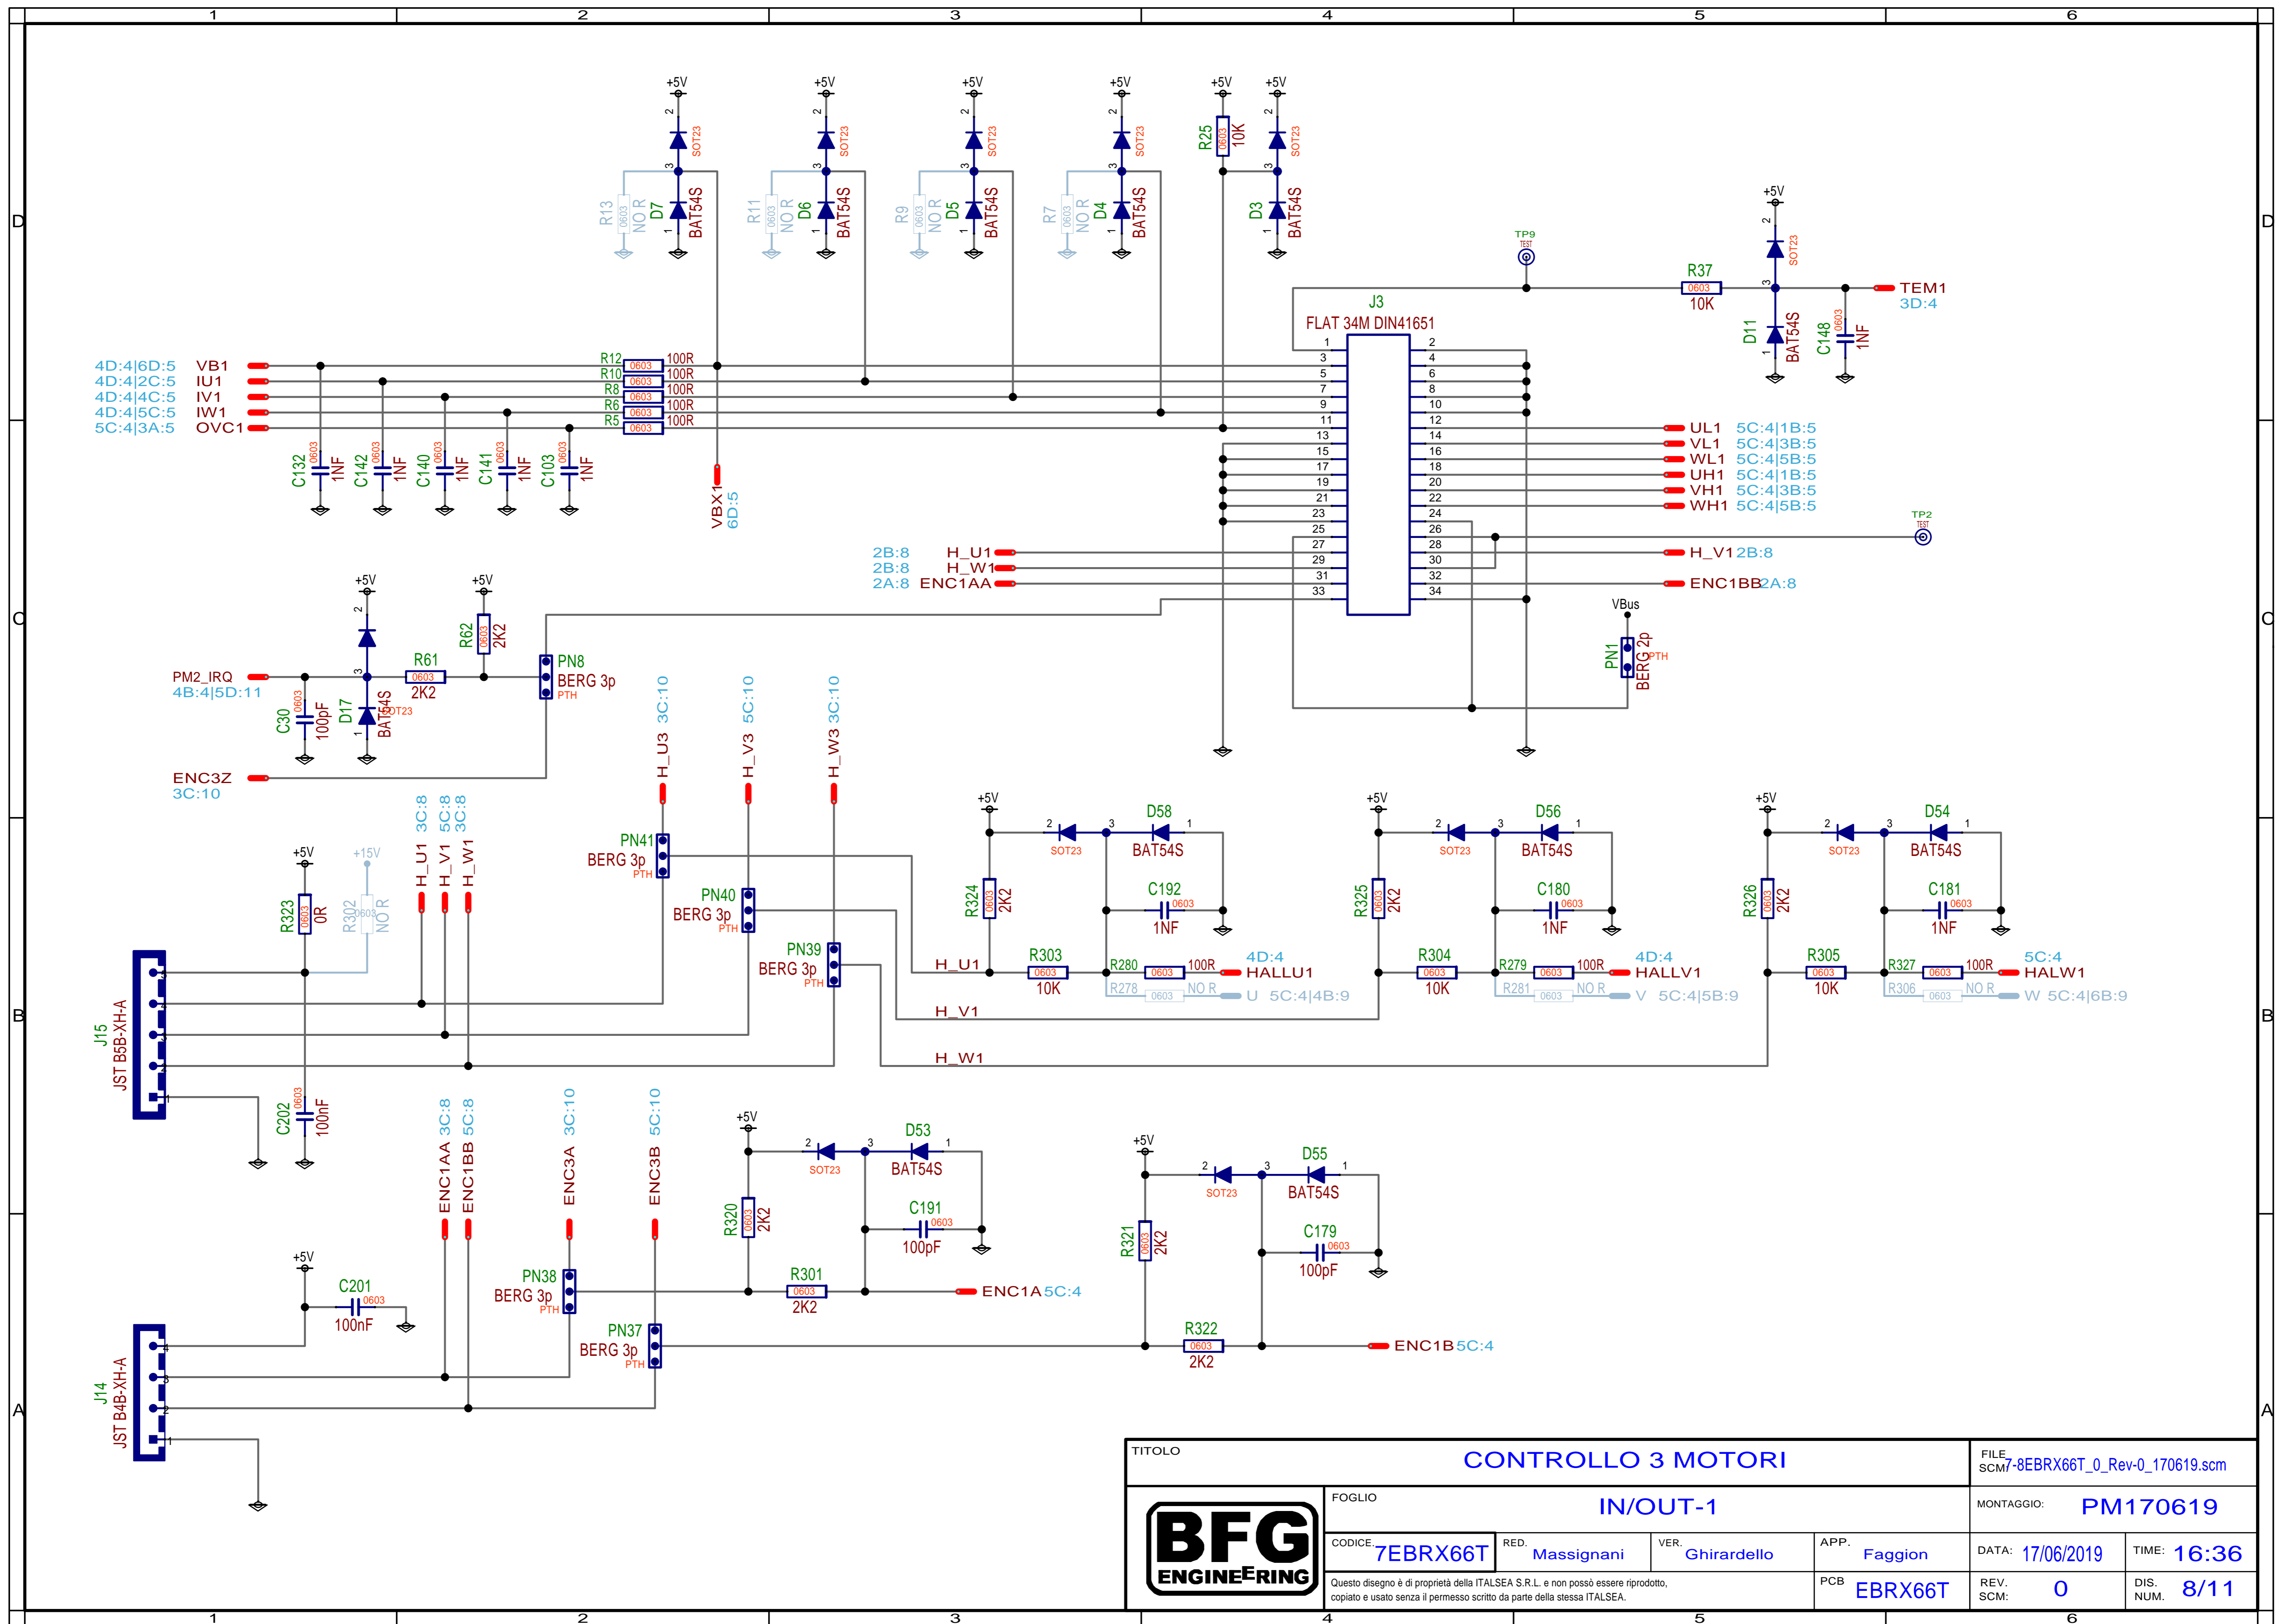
1 2 3 4 5 6

D

+5V +5V +5V +5V +5V +5V
SOT23 SOT23 SOT23 SOT23 SOT23
R13 0603 NO R D7 BAT54S
R11 0603 NO R D6 BAT54S
R9 0603 NO R D5 BAT54S
R7 0603 NO R D4 BAT54S
R25 0603 10K
D3 BAT54S

+5V
SOT23
TP9 TEST
R37 0603 10K
TEM1 3D:4
D11 BAT54S
C148 0603 1NF

J3
FLAT 34M DIN41651

4D:4|6D:5 VB1
4D:4|2C:5 IU1
4D:4|4C:5 IV1
4D:4|5C:5 IW1
5C:4|3A:5 OVC1

R12 0603 100R
R10 0603 100R
R8 0603 100R
R6 0603 100R
R5 0603 100R

C132 0603 1NF
C142 0603 1NF
C140 0603 1NF
C141 0603 1NF
C103 0603 1NF

VBX1 6D:5

UL1 5C:4|1B:5
VL1 5C:4|3B:5
WL1 5C:4|5B:5
UH1 5C:4|1B:5
VH1 5C:4|3B:5
WH1 5C:4|5B:5

TP2 TEST

2B:8 H_U1
2B:8 H_W1
2A:8 ENC1AA
H_V1 2B:8
ENC1BB 2A:8

VBus
PN1 BERG 2p PTH

C

+5V +5V
R62 0603 2K2
PM2_IRQ 4B:4|5D:11
R61 0603 2K2
PN8 BERG 3p PTH
C30 0603 100pF
D17 BAT54S SOT23
ENC3Z 3C:10

H_U3 3C:10
H_V3 5C:10
H_W3 3C:10

+5V
D58 BAT54S SOT23
R324 0603 2K2
C192 0603 1NF
R303 0603 10K
R280 0603 100R
4D:4 HALLU1
R278 0603 NO R
U 5C:4|4B:9

+5V
D56 BAT54S SOT23
R325 0603 2K2
C180 0603 1NF
R304 0603 10K
R279 0603 100R
4D:4 HALLV1
R281 0603 NO R
V 5C:4|5B:9

+5V
D54 BAT54S SOT23
R326 0603 2K2
C181 0603 1NF
R305 0603 10K
R327 0603 100R
5C:4 HALW1
R306 0603 NO R
W 5C:4|6B:9

B

3C:8 5C:8 3C:8
H_U1 H_V1 H_W1
+5V +15V
R323 0603 0R
R302 0603 NO R
PN41 BERG 3p PTH
PN40 BERG 3p PTH
PN39 BERG 3p PTH
J15 JST B5B-XH-A
H_U1
H_V1
H_W1
C202 0603 100nF

ENC1AA 3C:8
ENC1BB 5C:8
ENC3A 3C:10
ENC3B 5C:10

+5V
D53 BAT54S SOT23
R320 0603 2K2
C191 0603 100pF
R301 0603 2K2
ENC1A 5C:4

+5V
D55 BAT54S SOT23
R321 0603 2K2
C179 0603 100pF
R322 0603 2K2
ENC1B 5C:4

+5V
C201 0603 100nF
PN38 BERG 3p PTH
PN37 BERG 3p PTH
J14 JST B4B-XH-A

A

TITOLO CONTROLLO 3 MOTORI
FILE SCM 7-8EBRX66T_0_Rev-0_170619.scm
BFG ENGINEERING
FOGLIO IN/OUT-1
MONTAGGIO: PM170619
CODICE 7EBRX66T
RED. Massignani
VER. Ghirardello
APP. Faggion
DATA: 17/06/2019
TIME: 16:36
Questo disegno è di proprietà della ITALSEA S.R.L. e non possò essere riprodotto, copiato e usato senza il permesso scritto da parte della stessa ITALSEA.
PCB EBRX66T
REV. SCM: 0
DIS. NUM. 8/11